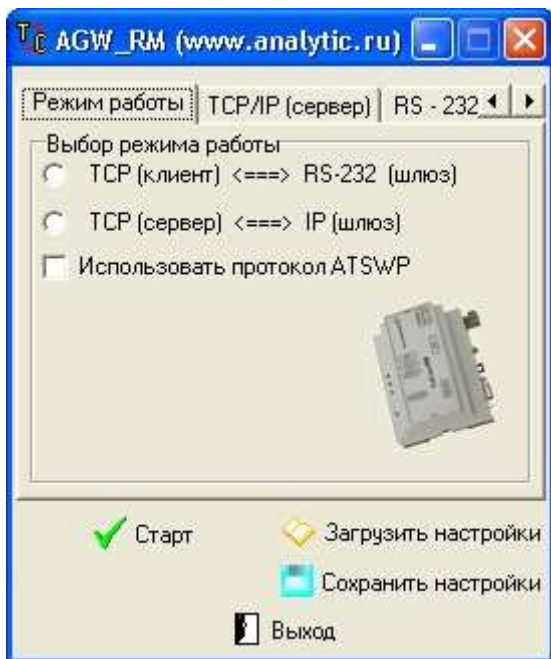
AGW_RM (www.analytic.ru)

Режим работы | TCP/IP (сервер) | RS - 232

Выбор режима работы

TCP (клиент) <===> RS-232 (шлюз)

TCP (сервер) <===> IP (шлюз)

Использовать протокол ATSWP

Старт

Загрузить настройки

Сохранить настройки

Выход